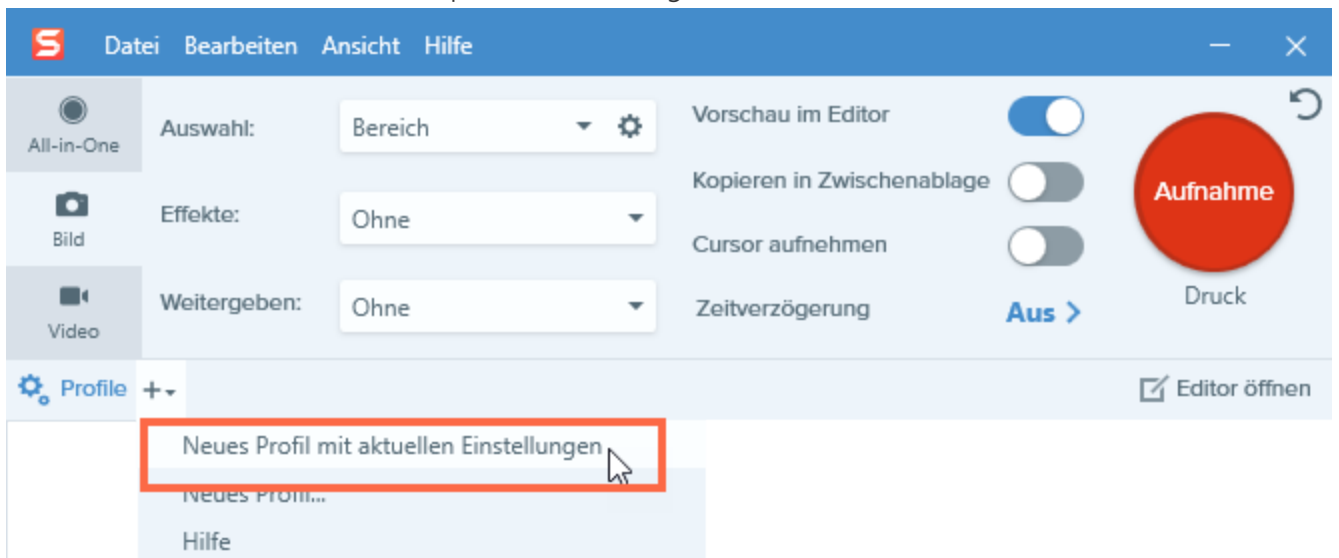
Datei Bearbeiten Ansicht Hilfe

All-in-One

Bild

Video

Auswahl: Bereich

Effekte: Ohne

Weitergeben: Ohne

Vorschau im Editor

Kopieren in Zwischenablage

Cursor aufnehmen

Zeitverzögerung Aus >

Aufnahme

Druck

Profile +

Editor öffnen

Neues Profil mit aktuellen Einstellungen

Neues Profil...

Hilfe